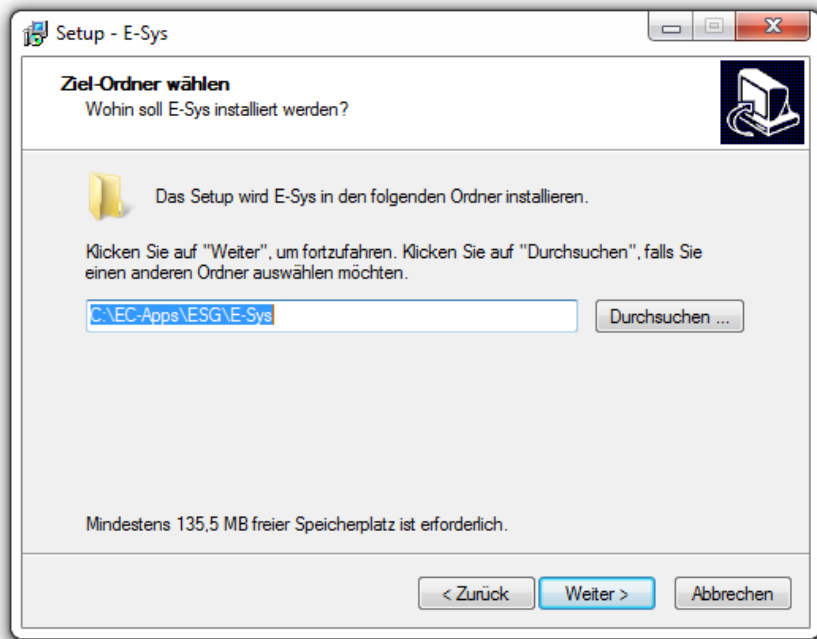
Setup - E-Sys

Ziel-Ordner wählen
Wohin soll E-Sys installiert werden?

Das Setup wird E-Sys in den folgenden Ordner installieren.

Klicken Sie auf "Weiter", um fortzufahren. Klicken Sie auf "Durchsuchen", falls Sie einen anderen Ordner auswählen möchten.

C:\EC-Apps\ESG\E-Sys

Durchsuchen ...

Mindestens 135,5 MB freier Speicherplatz ist erforderlich.

< Zurück

Weiter >

Abbrechen